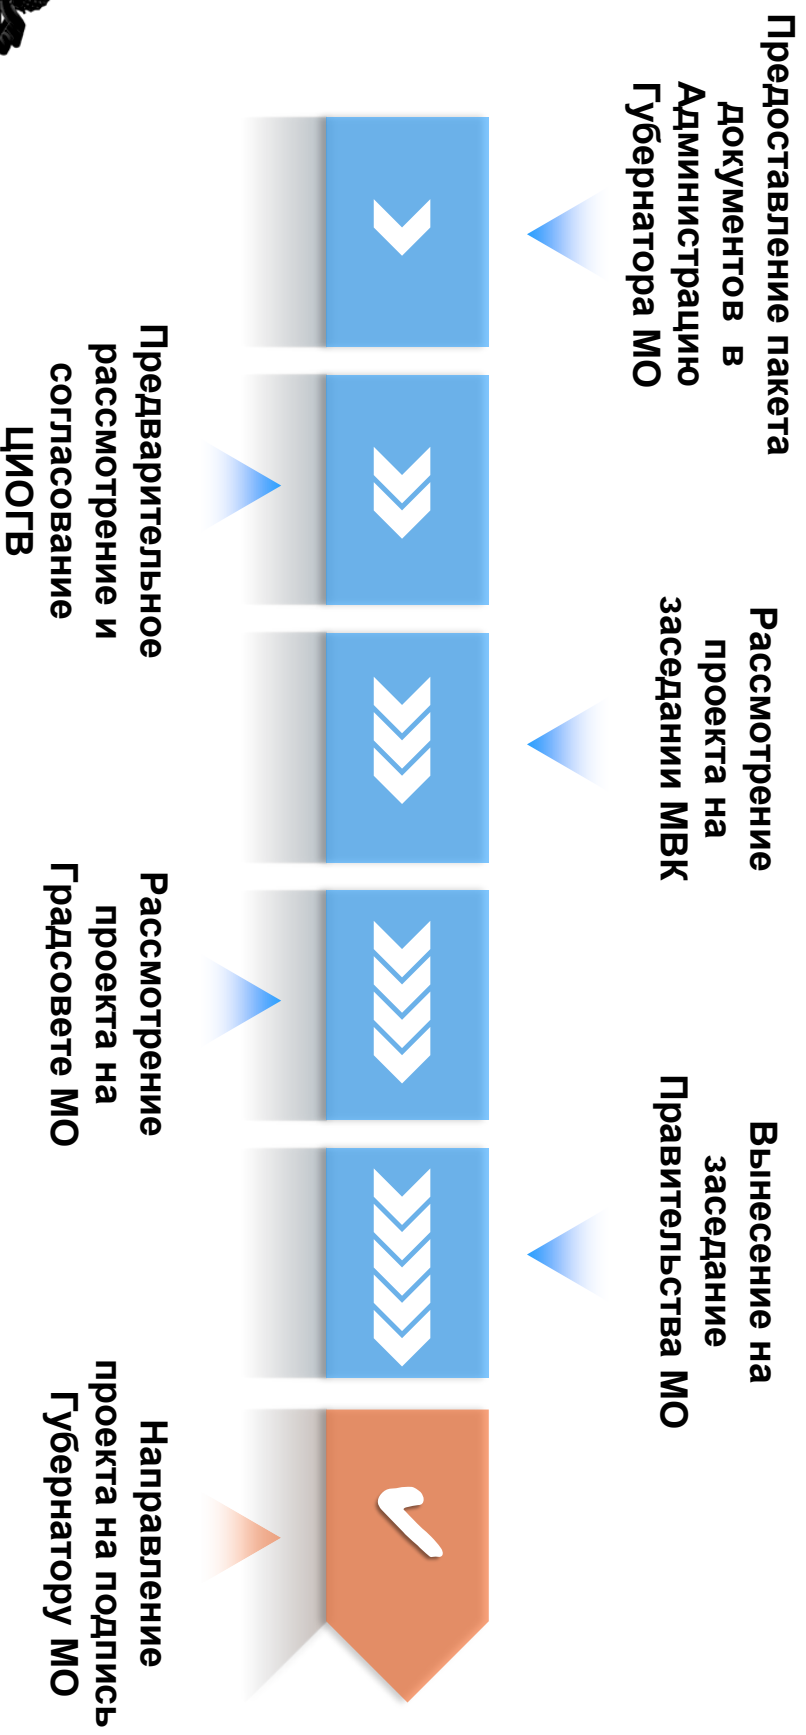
Предоставление пакета документов в Администрацию Губернатора МО

Предварительное рассмотрение и согласование ЦИОГВ

Рассмотрение проекта на заседании МВК

Рассмотрение проекта на Градсовете МО

Вынесение на заседание Правительства МО

Направление проекта на подпись Губернатору МО